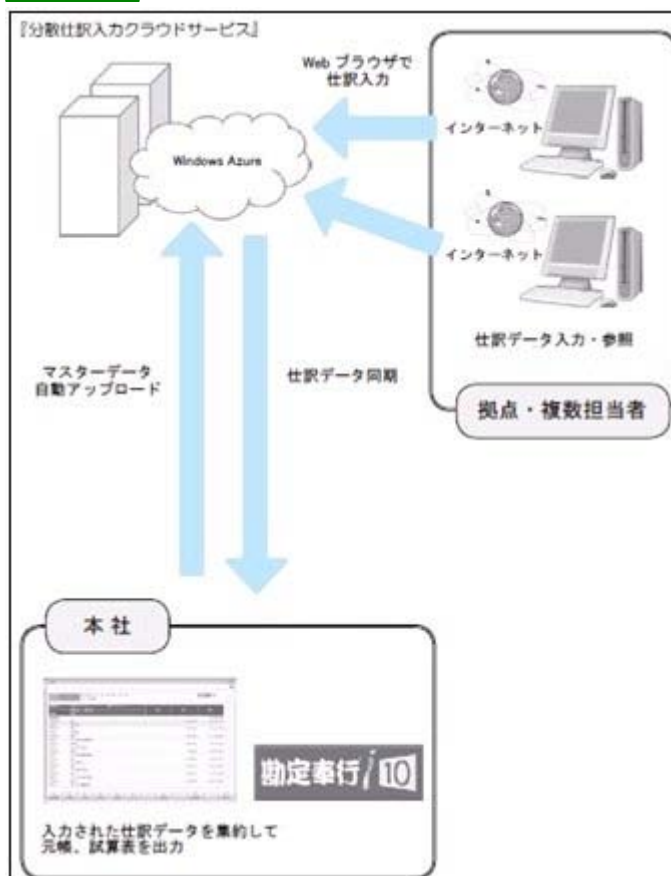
『分散仕訳入力クラウドサービス』

Web ブラウザで
仕訳入力

Windows Azure

インターネット

インターネット

仕訳データ入力・参照

拠点・複数担当者

マスターデータ
自動アップロード

仕訳データ同期

本 社

勘定奉行 i 10

入力された仕訳データを集約して
元帳、試算表を出力